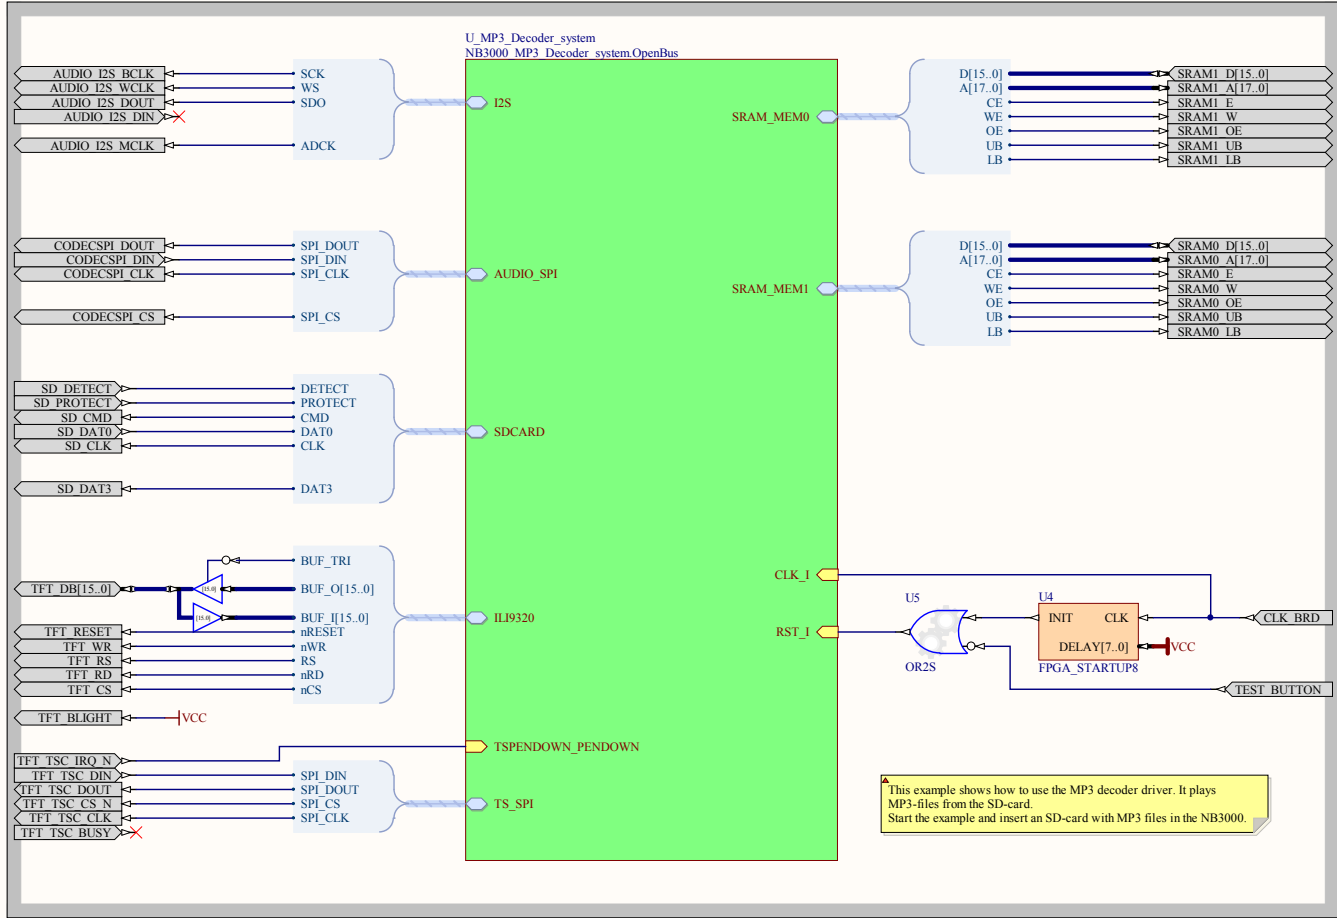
U_MP3_Decoder_system
NB3000_MP3_Decoder_system.OpenBus

AUDIO_I2S_BCLK
AUDIO_I2S_WCLK
AUDIO_I2S_DOUT
AUDIO_I2S_DIN
AUDIO_I2S_MCLK

SCK
WS
SDO
ADCK

I2S

CODECSPI_DOUT
CODECSPI_DIN
CODECSPI_CLK
CODECSPI_CS

SPI_DOUT
SPI_DIN
SPI_CLK
SPI_CS

AUDIO_SPI

SD_DETECT
SD_PROTECT
SD_CMD
SD_DAT0
SD_CLK
SD_DAT3

DETECT
PROTECT
CMD
DAT0
CLK
DAT3

SDCARD

TFT_DB[15..0]
[15..0]
[15..0]
TFT_RESET
TFT_WR
TFT_RS
TFT_RD
TFT_CS
TFT_BLIGHT
VCC

BUF_TRI
BUF_O[15..0]
BUF_I[15..0]
nRESET
nWR
RS
nRD
nCS

ILI9320

TSPENDOWN_PENDOWN

TFT_TSC_IRQ_N
TFT_TSC_DIN
TFT_TSC_DOUT
TFT_TSC_CS_N
TFT_TSC_CLK
TFT_TSC_BUSY

SPI_DIN
SPI_DOUT
SPI_CS
SPI_CLK

TS_SPI

SRAM_MEM0

D[15..0]
A[17..0]
CE
WE
OE
UB
LB

SRAM1_D[15..0]
SRAM1_A[17..0]
SRAM1_E
SRAM1_W
SRAM1_OE
SRAM1_UB
SRAM1_LB

SRAM_MEM1

D[15..0]
A[17..0]
CE
WE
OE
UB
LB

SRAM0_D[15..0]
SRAM0_A[17..0]
SRAM0_E
SRAM0_W
SRAM0_OE
SRAM0_UB
SRAM0_LB

CLK_I
RST_I

U5
OR2S

U4
INIT
CLK
DELAY[7..0]
VCC
FPGA_STARTUP8

CLK_BRD
TEST_BUTTON

This example shows how to use the MP3 decoder driver. It plays MP3-files from the SD-card.
Start the example and insert an SD-card with MP3 files in the NB3000.